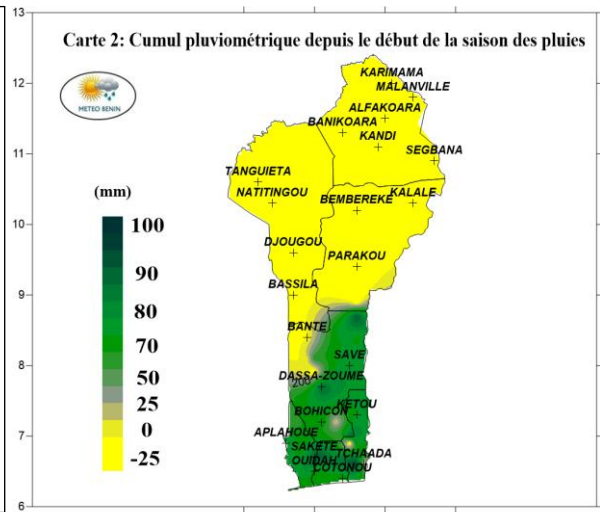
Carte 2: Cumul pluviométrique depuis le début de la saison des pluies

13
12
11
10
9
8
7
6

METEO BENIN

(mm)
100
90
80
70
50
25
0
-25

KARIMAMA
MALANVILLE
ALFAKOARA
BANIKOARA
KANDI
SEGBANA
TANGUIETA
NATITINGOU
BEMBEREKE
KALALE
DJOUGOU
PARAKOU
BASSILA
BANTE
SAVE
DASSA-ZOUME
KETOU
BOHICON
APLAHOUE
SAKETE
TCHAADA
OUIDAH
COTONOU